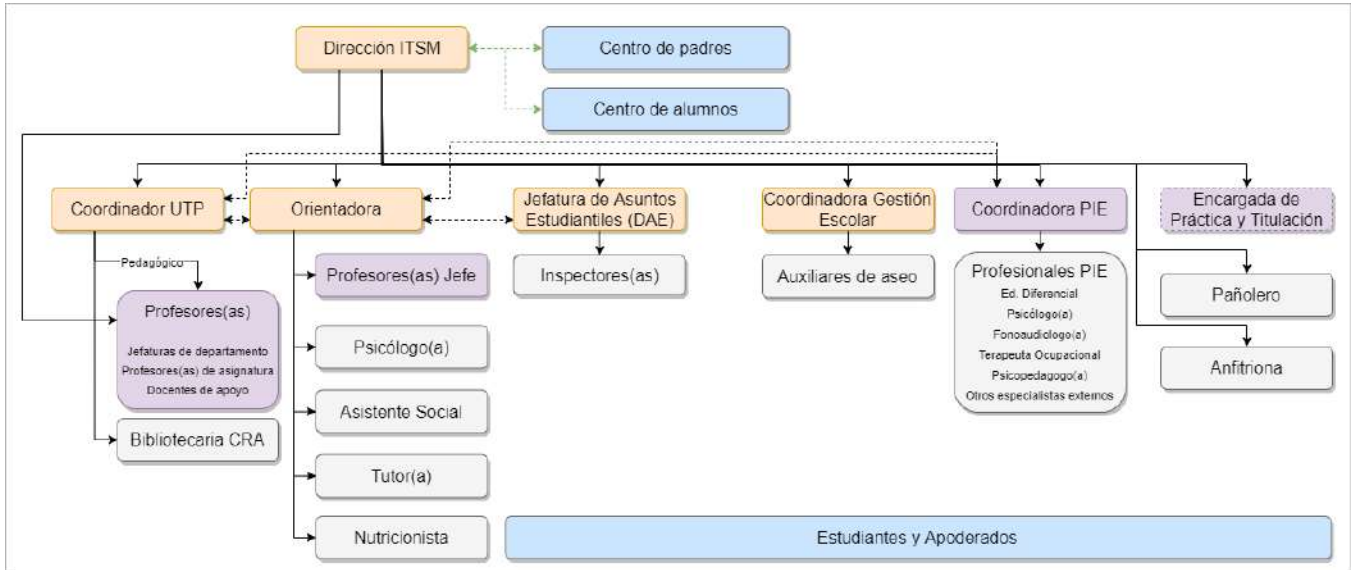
Dirección ITSM

Centro de padres

Centro de alumnos

Coordinador UTP

Orientadora

Jefatura de Asuntos Estudiantiles (DAE)

Coordinadora Gestión Escolar

Coordinadora PIE

Encargada de Práctica y Titulación

Pedagógico

Profesores(as)
Jefaturas de departamento
Profesores(as) de asignatura
Docentes de apoyo

Bibliotecaria CRA

Profesores(as) Jefe

Psicólogo(a)

Asistente Social

Tutor(a)

Nutricionista

Inspectores(as)

Auxiliares de aseo

Profesionales PIE
Ed. Diferencial
Psicólogo(a)
Fonoaudiólogo(a)
Terapeuta Ocupacional
Psicopedagogo(a)
Otros especialistas externos

Pañolero

Anfitriona

Estudiantes y Apoderados